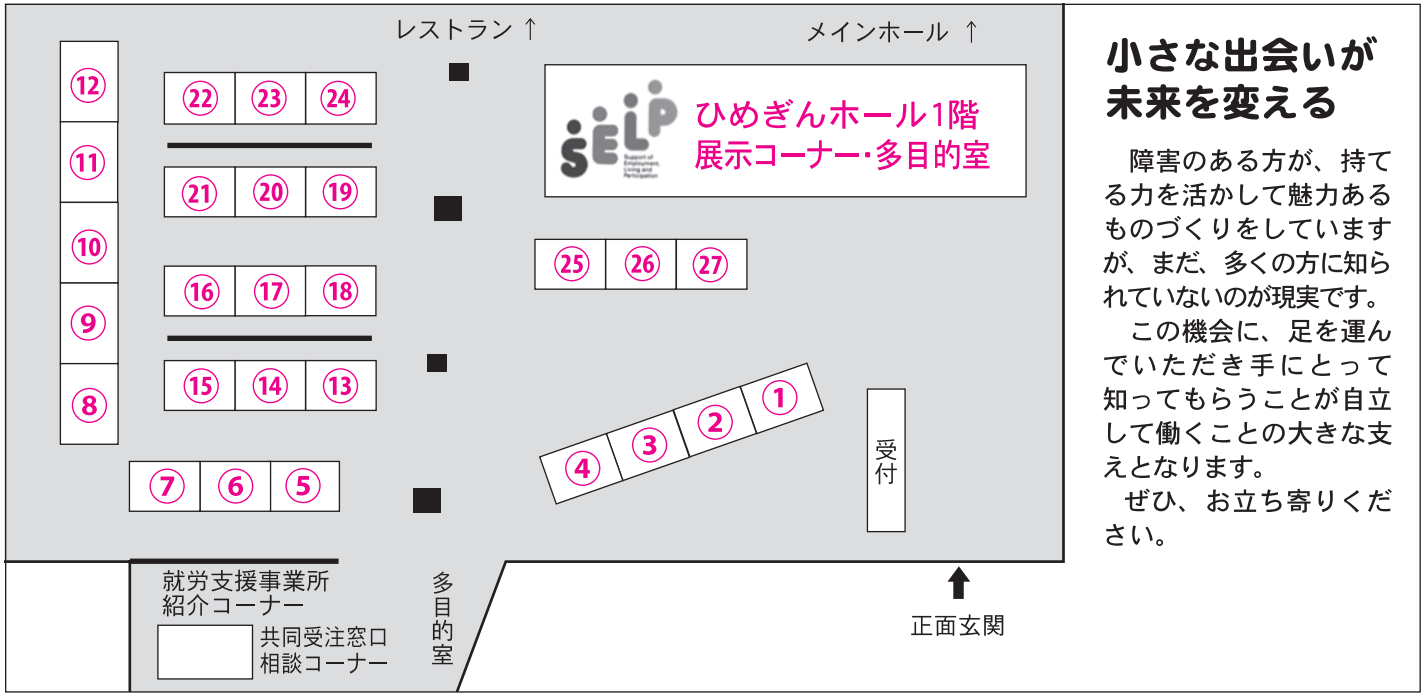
レストラン ↑

メインホール ↑

SELP Support of Employment, Living and Participation

ひめぎんホール1階
展示コーナー·多目的室

⑫
⑪
⑩
⑨
⑧

㉒ ㉓ ㉔
㉑ ⑳ ⑲
⑯ ⑰ ⑱
⑮ ⑭ ⑬
⑦ ⑥ ⑤

㉕ ㉖ ㉗

④ ③ ② ①

受付

就労支援事業所
紹介コーナー

共同受注窓口
相談コーナー

多目的室

正面玄関

小さな出会いが
未来を変える

障害のある方が、持てる力を活かして魅力あるものづくりをしていますが、まだ、多くの方に知られていないのが現実です。

この機会に、足を運んでいただき手にとって知ってもらうことが自立して働くことの大きな支えとなります。

ぜひ、お立ち寄りください。